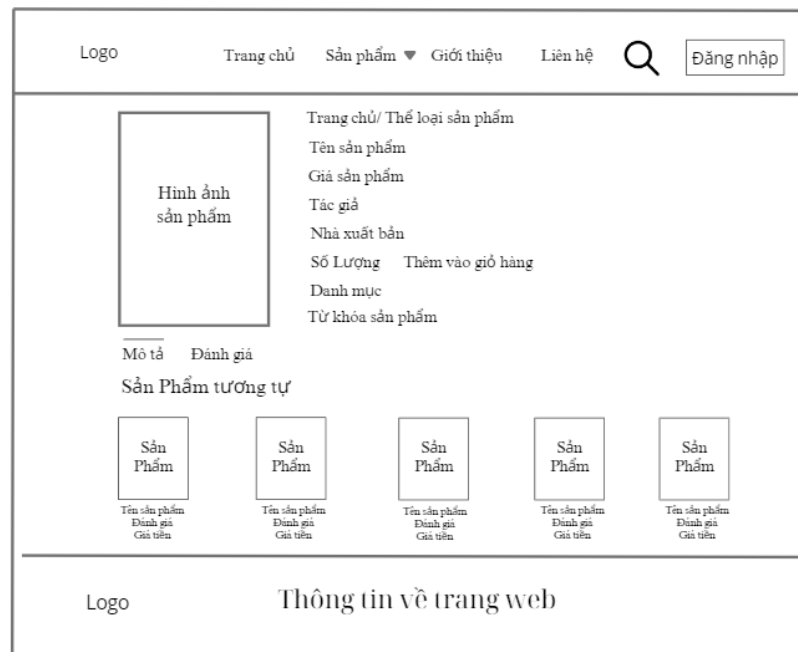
Logo Trang chủ Sản phẩm ▼ Giới thiệu Liên hệ Đăng nhập

Hình ảnh sản phẩm

Trang chủ/ Thể loại sản phẩm
Tên sản phẩm
Giá sản phẩm
Tác giả
Nhà xuất bản
Số Lượng Thêm vào giỏ hàng
Danh mục
Từ khóa sản phẩm

Mô tả Đánh giá

Sản Phẩm tương tự

Sản Phẩm
Tên sản phẩm
Đánh giá
Giá tiền

Sản Phẩm
Tên sản phẩm
Đánh giá
Giá tiền

Sản Phẩm
Tên sản phẩm
Đánh giá
Giá tiền

Sản Phẩm
Tên sản phẩm
Đánh giá
Giá tiền

Sản Phẩm
Tên sản phẩm
Đánh giá
Giá tiền

Logo Thông tin về trang web